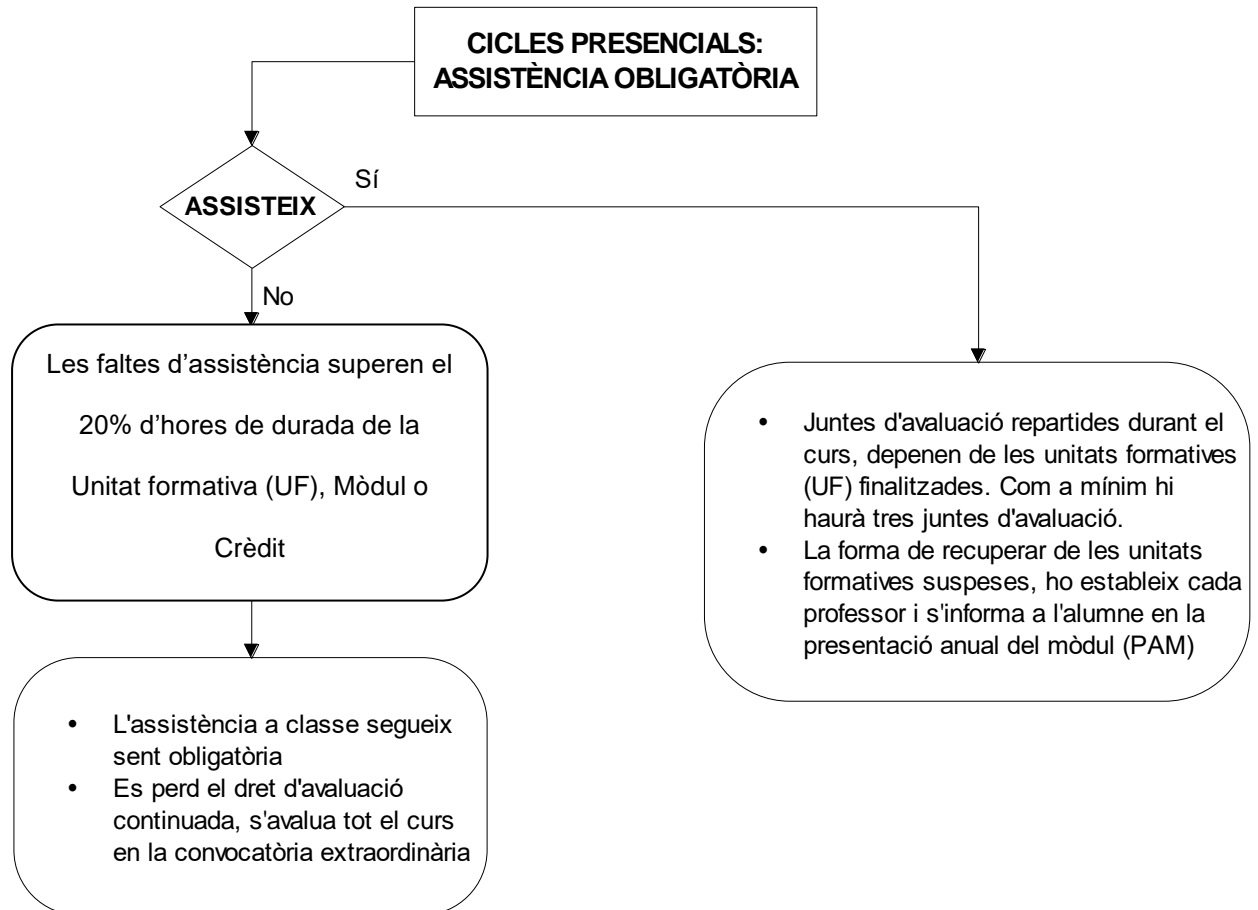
CICLES PRESENCIALS: ASSISTÈNCIA OBLIGATÒRIA

ASSISTEIX

Sí

No

Les faltes d’assistència superen el 20% d’hores de durada de la Unitat formativa (UF), Mòdul o Crèdit

- L'assistència a classe segueix sent obligatòria
- Es perd el dret d'avaluació continuada, s'avalua tot el curs en la convocatòria extraordinària

- Juntes d'avaluació repartides durant el curs, depenen de les unitats formatives (UF) finalitzades. Com a mínim hi haurà tres juntes d'avaluació.
- La forma de recuperar de les unitats formatives suspeses, ho estableix cada professor i s'informa a l'alumne en la presentació anual del mòdul (PAM)